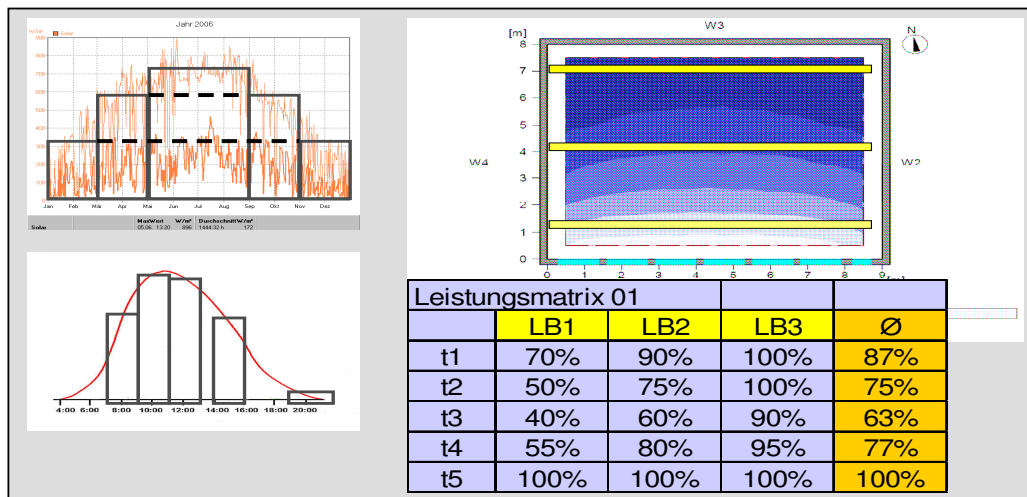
Jahr 2006

W/m²
Solar

900
800
700
600
500
400
300
200
100
0

Jan Feb Mär Apr Mai Jun Jul Aug Sep Okt Nov Dez

MaxWert W/m² Durchschnitt W/m²
Solar 05.06. 13:20 896 1444:32 h 172

4:00 6:00 8:00 10:00 12:00 14:00 16:00 18:00 20:00

W3
[m]
8
7
6
5
4
3
2
1
0
0 1 2 3 4 5 6 7 8 9
W4
W2
N

| Leistungsmatrix 01 | | | | |
|---|---|---|---|---|
| | LB1 | LB2 | LB3 | Ø |
| t1 | 70% | 90% | 100% | 87% |
| t2 | 50% | 75% | 100% | 75% |
| t3 | 40% | 60% | 90% | 63% |
| t4 | 55% | 80% | 95% | 77% |
| t5 | 100% | 100% | 100% | 100% |